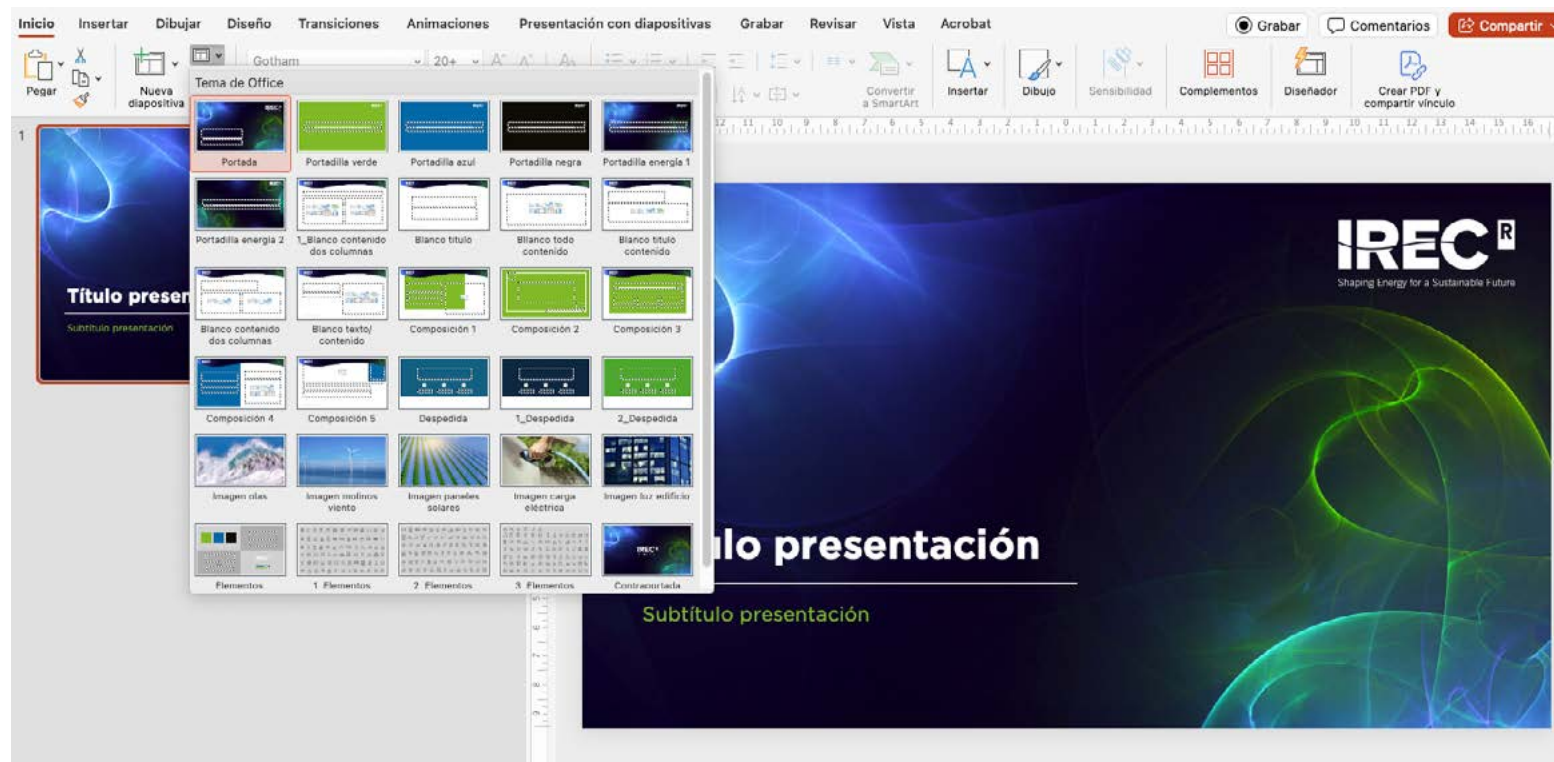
Inicio Insertar Dibujar Diseño Transiciones Animaciones Presentación con diapositivas Grabar Revisar Vista Acrobat

Grabar Comentarios Compartir

Pegar Nueva diapositiva Gotham 20+ Convertir a SmartArt Insertar Dibujo Sensibilidad Complementos Diseñador Crear PDF y compartir vínculo

Tema de Office

Portada Portadilla verde Portadilla azul Portadilla negra Portadilla energía 1

Portadilla energía 2 1_Blanco contenido dos columnas Blanco título Blanco todo contenido Blanco título contenido

Blanco contenido dos columnas Blanco texto/ contenido Composición 1 Composición 2 Composición 3

Composición 4 Composición 5 Despedida 1_Despedida 2_Despedida

Imagen olas Imagen molinos viento Imagen paneles solares Imagen carga eléctrica Imagen luz edificio

Elementos 1_Elementos 2_Elementos 3_Elementos Contraportada

1

Título presen

Subtítulo presentación

IREC R

Shaping Energy for a Sustainable Future

ulo presentación

Subtítulo presentación